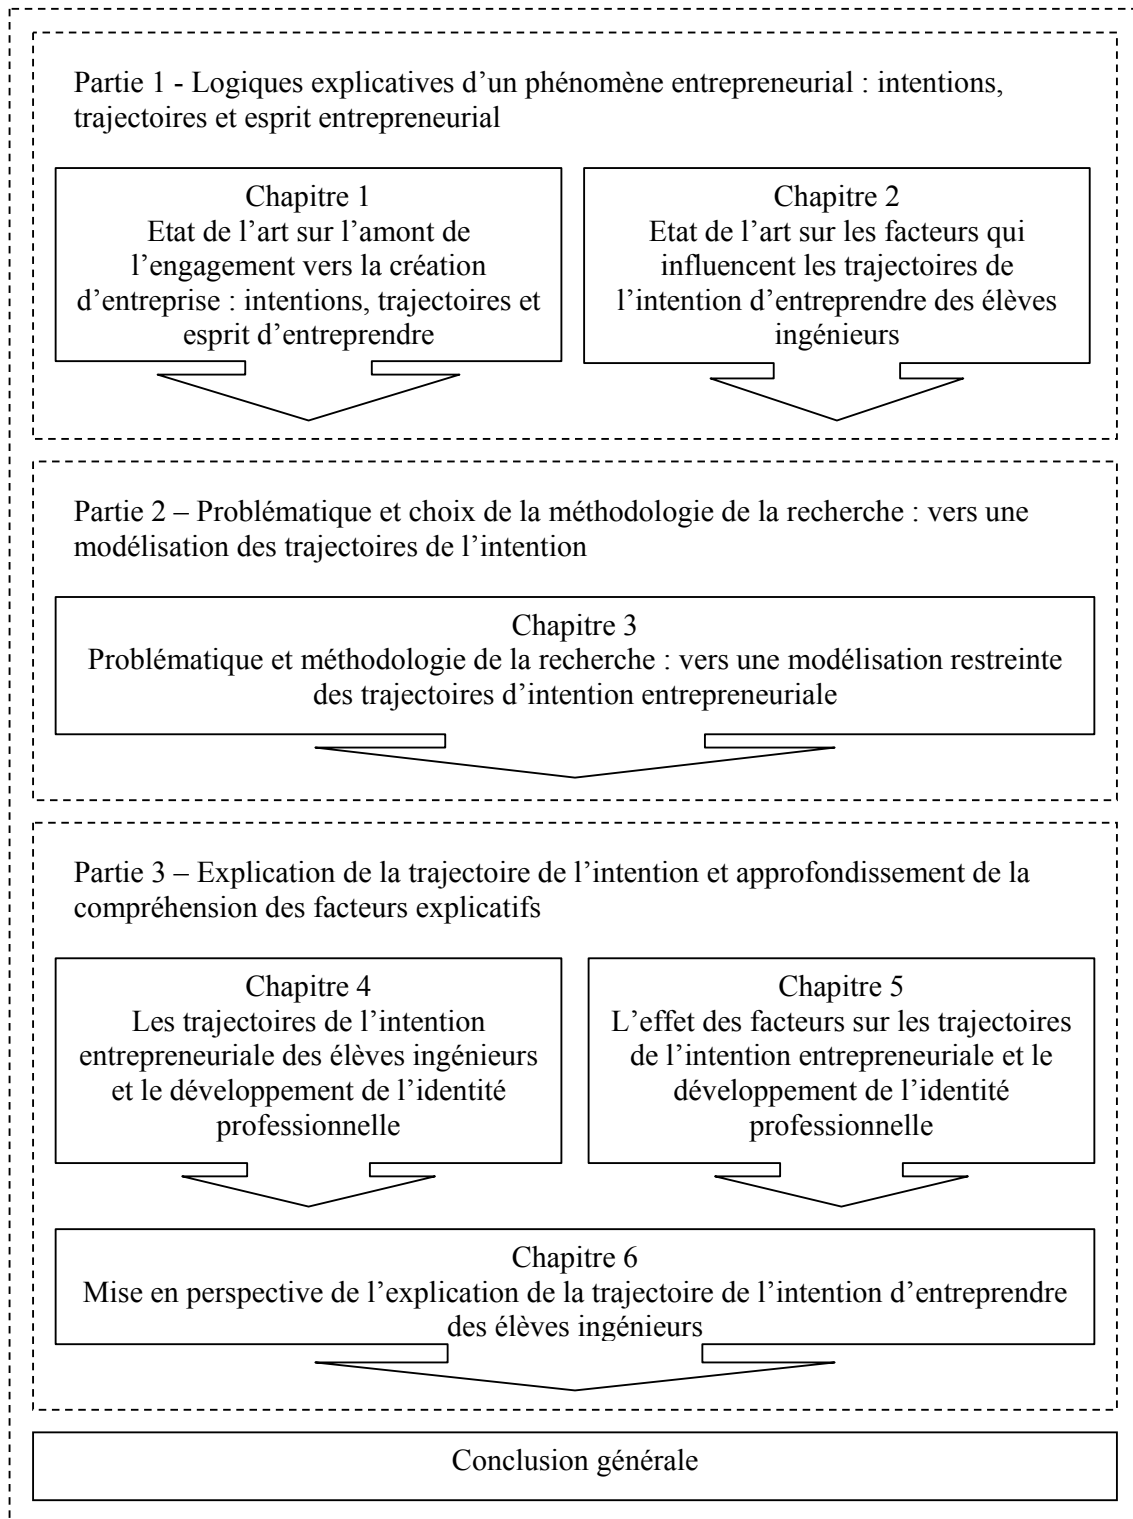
Partie 1 - Logiques explicatives d'un phénomène entrepreneurial : intentions, trajectoires et esprit entrepreneurial

Chapitre 1
Etat de l'art sur l'amont de l'engagement vers la création d'entreprise : intentions, trajectoires et esprit d'entreprendre

Chapitre 2
Etat de l'art sur les facteurs qui influencent les trajectoires de l'intention d'entreprendre des élèves ingénieurs

Partie 2 – Problématique et choix de la méthodologie de la recherche : vers une modélisation des trajectoires de l'intention

Chapitre 3
Problématique et méthodologie de la recherche : vers une modélisation restreinte des trajectoires d'intention entrepreneuriale

Partie 3 – Explication de la trajectoire de l'intention et approfondissement de la compréhension des facteurs explicatifs

Chapitre 4
Les trajectoires de l'intention entrepreneuriale des élèves ingénieurs et le développement de l'identité professionnelle

Chapitre 5
L'effet des facteurs sur les trajectoires de l'intention entrepreneuriale et le développement de l'identité professionnelle

Chapitre 6
Mise en perspective de l'explication de la trajectoire de l'intention d'entreprendre des élèves ingénieurs

Conclusion générale